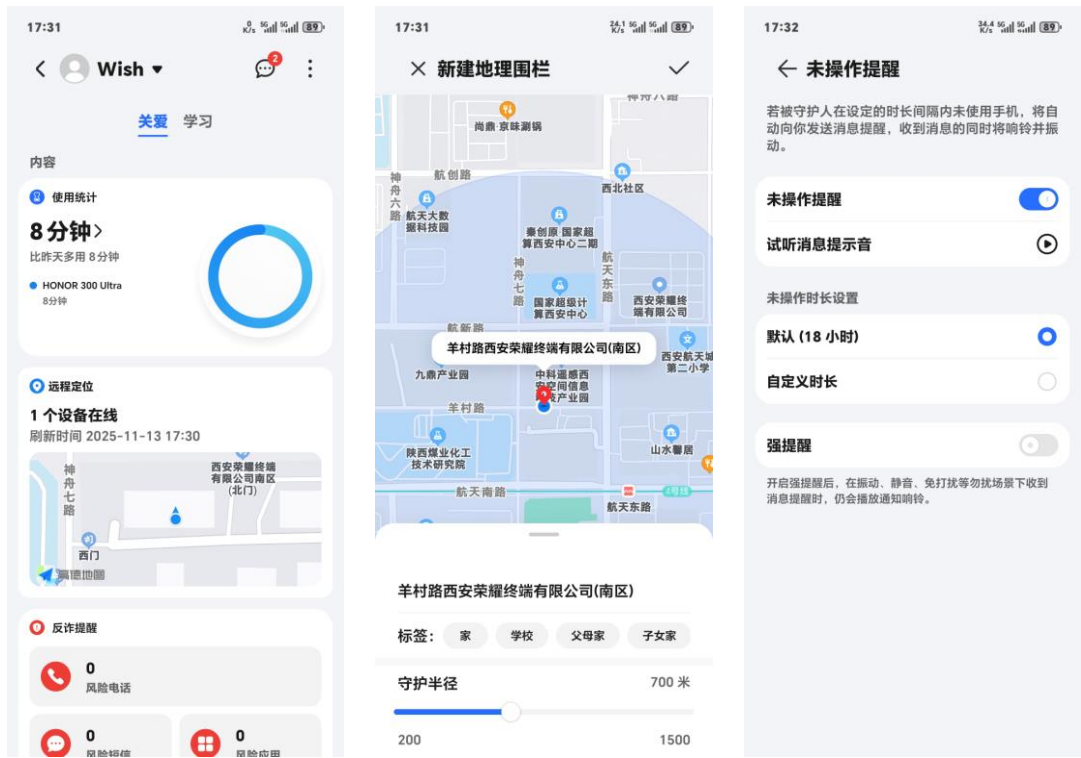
17:31 0 K/s 5G 5G 89

Wish

2

关爱 学习

内容

使用统计

8 分钟>

比昨天多用 8 分钟

HONOR 300 Ultra
8分钟

远程定位

1 个设备在线

刷新时间 2025-11-13 17:30

神舟七路

西安荣耀终端有限公司南区(北门)

西门

高德地图

反诈提醒

0
风险电话

0
风险短信

0
风险应用

17:31 24.1 K/s 5G 5G 89

新建地理围栏

神舟六路

尚鼎 京味涮锅

航创路

西北社区

神舟六路

航天大数据科技园

秦创原 国家超算西安中心二期

神舟七路

航天东路

国家超级计算西安中心

西安荣耀终端有限公司

航新路

羊村路西安荣耀终端有限公司(南区)

西安航天城第二小学

九鼎产业园

中科遥感西安空间信息技产业园

羊村路

陕西煤业化工技术研究院

山水馨居

航天南路

4号线

航天东路

羊村路西安荣耀终端有限公司(南区)

标签: 家 学校 父母家 子女家

守护半径 700 米

200 1500

17:32 34.4 K/s 5G 5G 89

未操作提醒

若被守护人在设定的时长间隔内未使用手机，将自动向你发送消息提醒，收到消息的同时将响铃并振动。

未操作提醒

试听消息提示音

未操作时长设置

默认 (18 小时)

自定义时长

强提醒

开启强提醒后，在振动、静音、免打扰等勿扰场景下收到消息提醒时，仍会播放通知响铃。